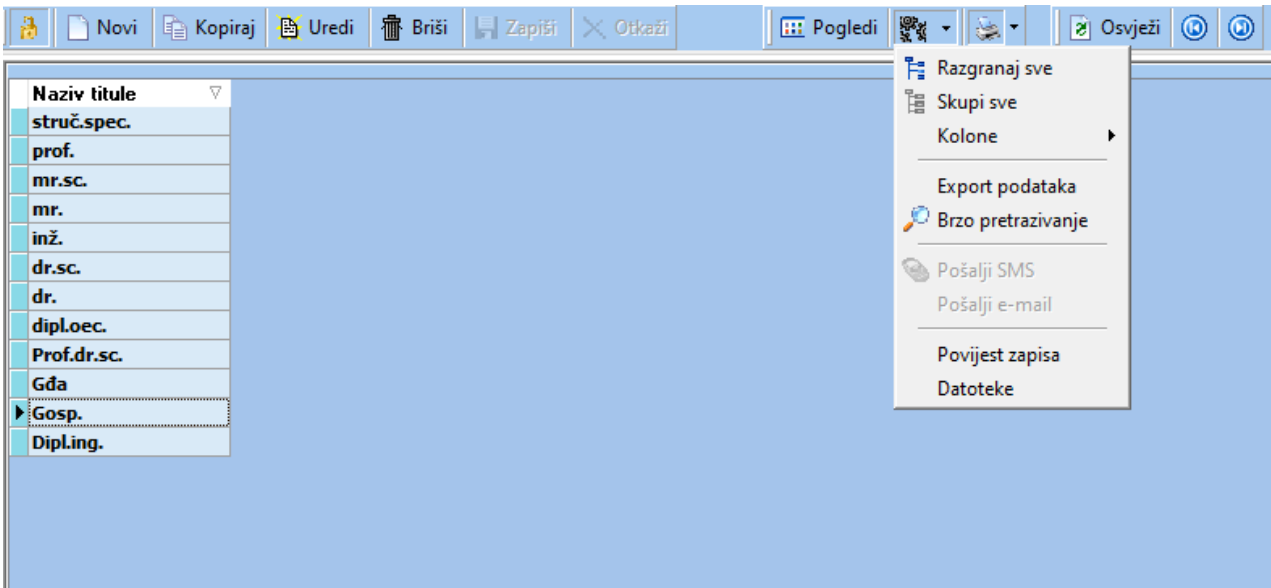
Novi | Kopiraj | Uredi | Briši | Zapiši | Otkaži | Pogledi | Osvježi

| Naziv titule |
|---|
| struč.spec. |
| prof. |
| mr.sc. |
| mr. |
| inž. |
| dr.sc. |
| dr. |
| dipl.oec. |
| Prof.dr.sc. |
| Gđa |
| Gosp. |
| Dipl.ing. |

Razgranaj sve
Skupi sve
Kolone
Export podataka
Brzo pretrazivanje
Pošalji SMS
Pošalji e-mail
Povijest zapisa
Datoteke